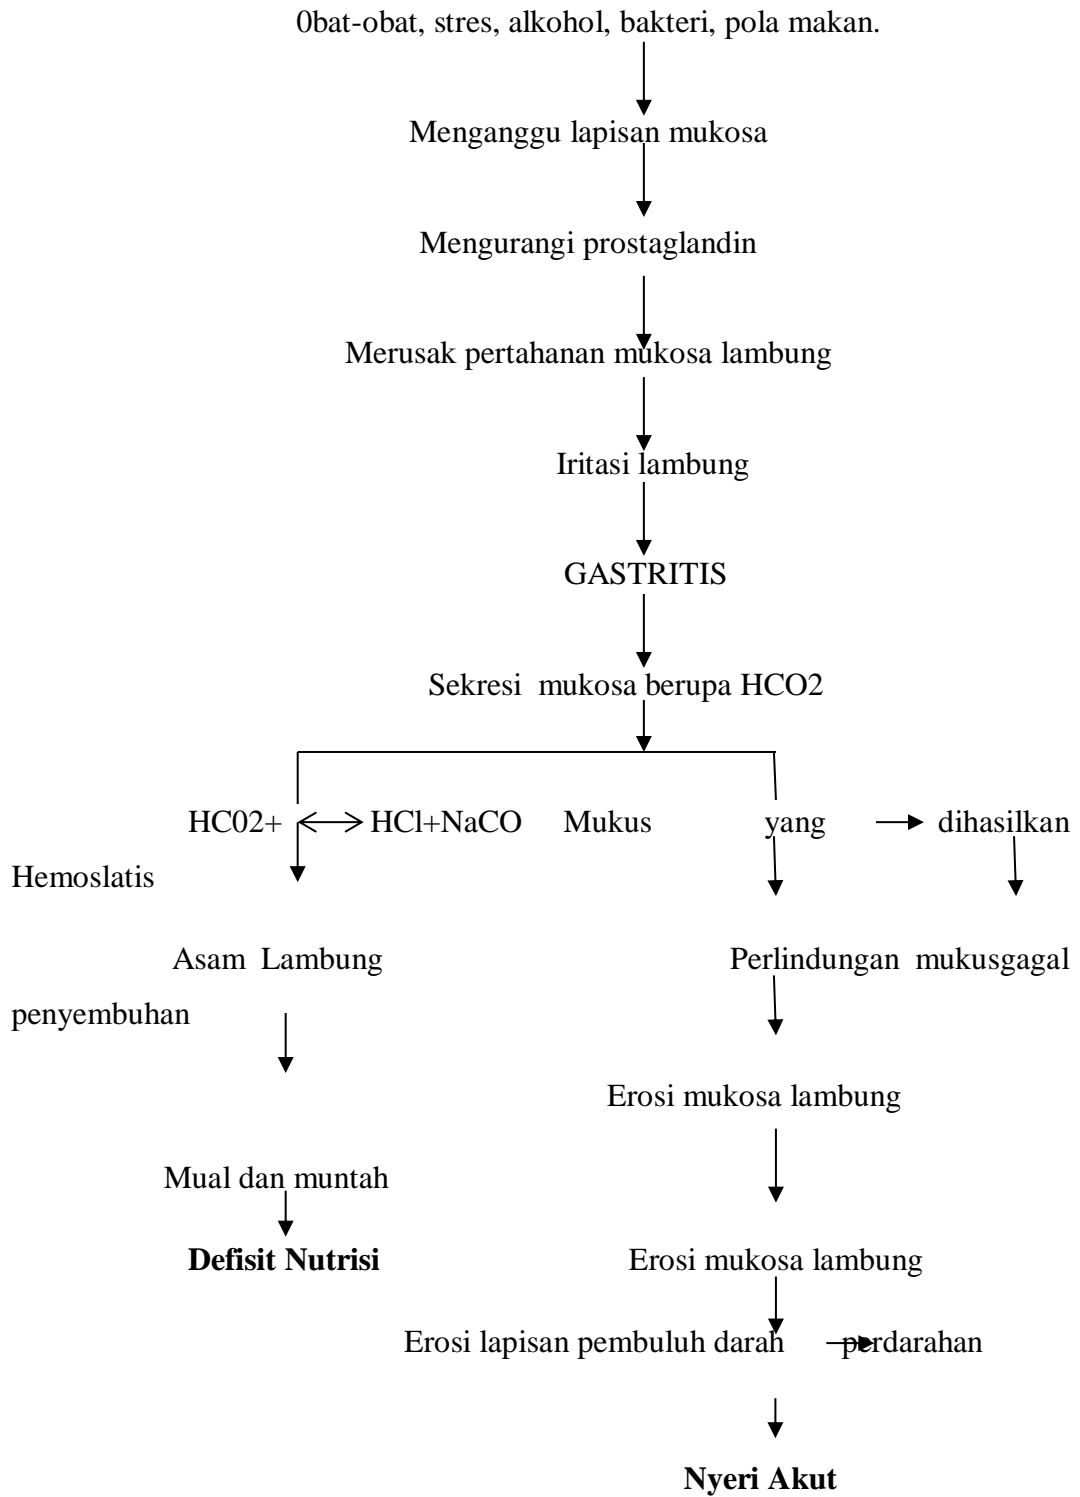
0bat-obat, stres, alkohol, bakteri, pola makan.

Menganggu lapisan mukosa

Mengurangi prostaglandin

Merusak pertahanan mukosa lambung

Iritasi lambung

GASTRITIS

Sekresi mukosa berupa HCO2

HC02+ HCl+NaCO Mukus yang dihasilkan

Hemoslatis

Asam Lambung

Perlindungan mukusgagal

penyembuhan

Erosi mukosa lambung

Mual dan muntah

**Defisit Nutrisi**

Erosi mukosa lambung

Erosi lapisan pembuluh darah perdarahan

**Nyeri Akut**